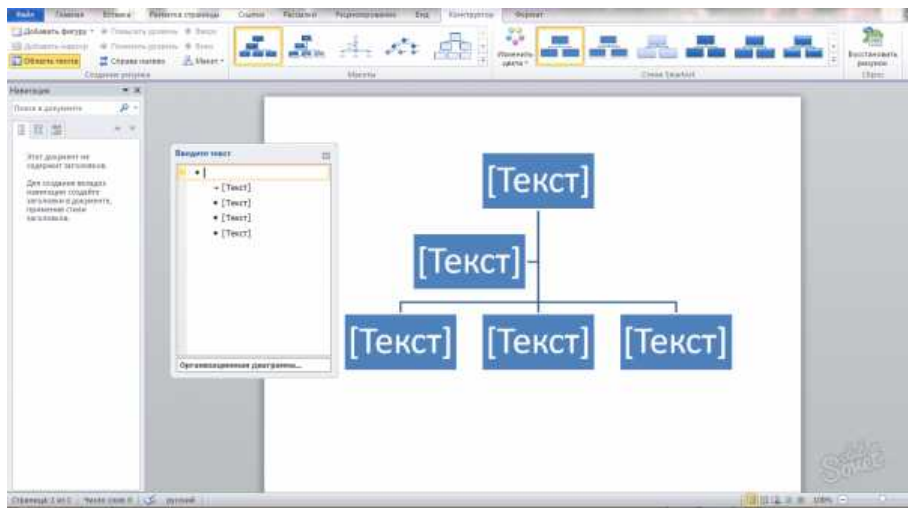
Файл Главная Вставка Разметка страницы Ссылки Рассылки Рецензирование Вид Конструктор Формат

Добавить фигуру Повысить уровень Вверх
Добавить маркер Понизить уровень Вниз
Область текста Справа налево Макет
Создание рисунка

Макеты

Изменить цвета

Стили SmartArt

Восстановить рисунок
Сброс

Навигация
Поиск в документе

Этот документ не содержит заголовков.

Для создания вкладок навигации создайте заголовки в документе, применив стили заголовков.

Введите текст
• [Текст]
• [Текст]
• [Текст]
• [Текст]
Организационная диаграмма...

[Текст]
[Текст]
[Текст]
[Текст]
[Текст]

Страница: 1 из 1 Число слов: 0 русский 100%